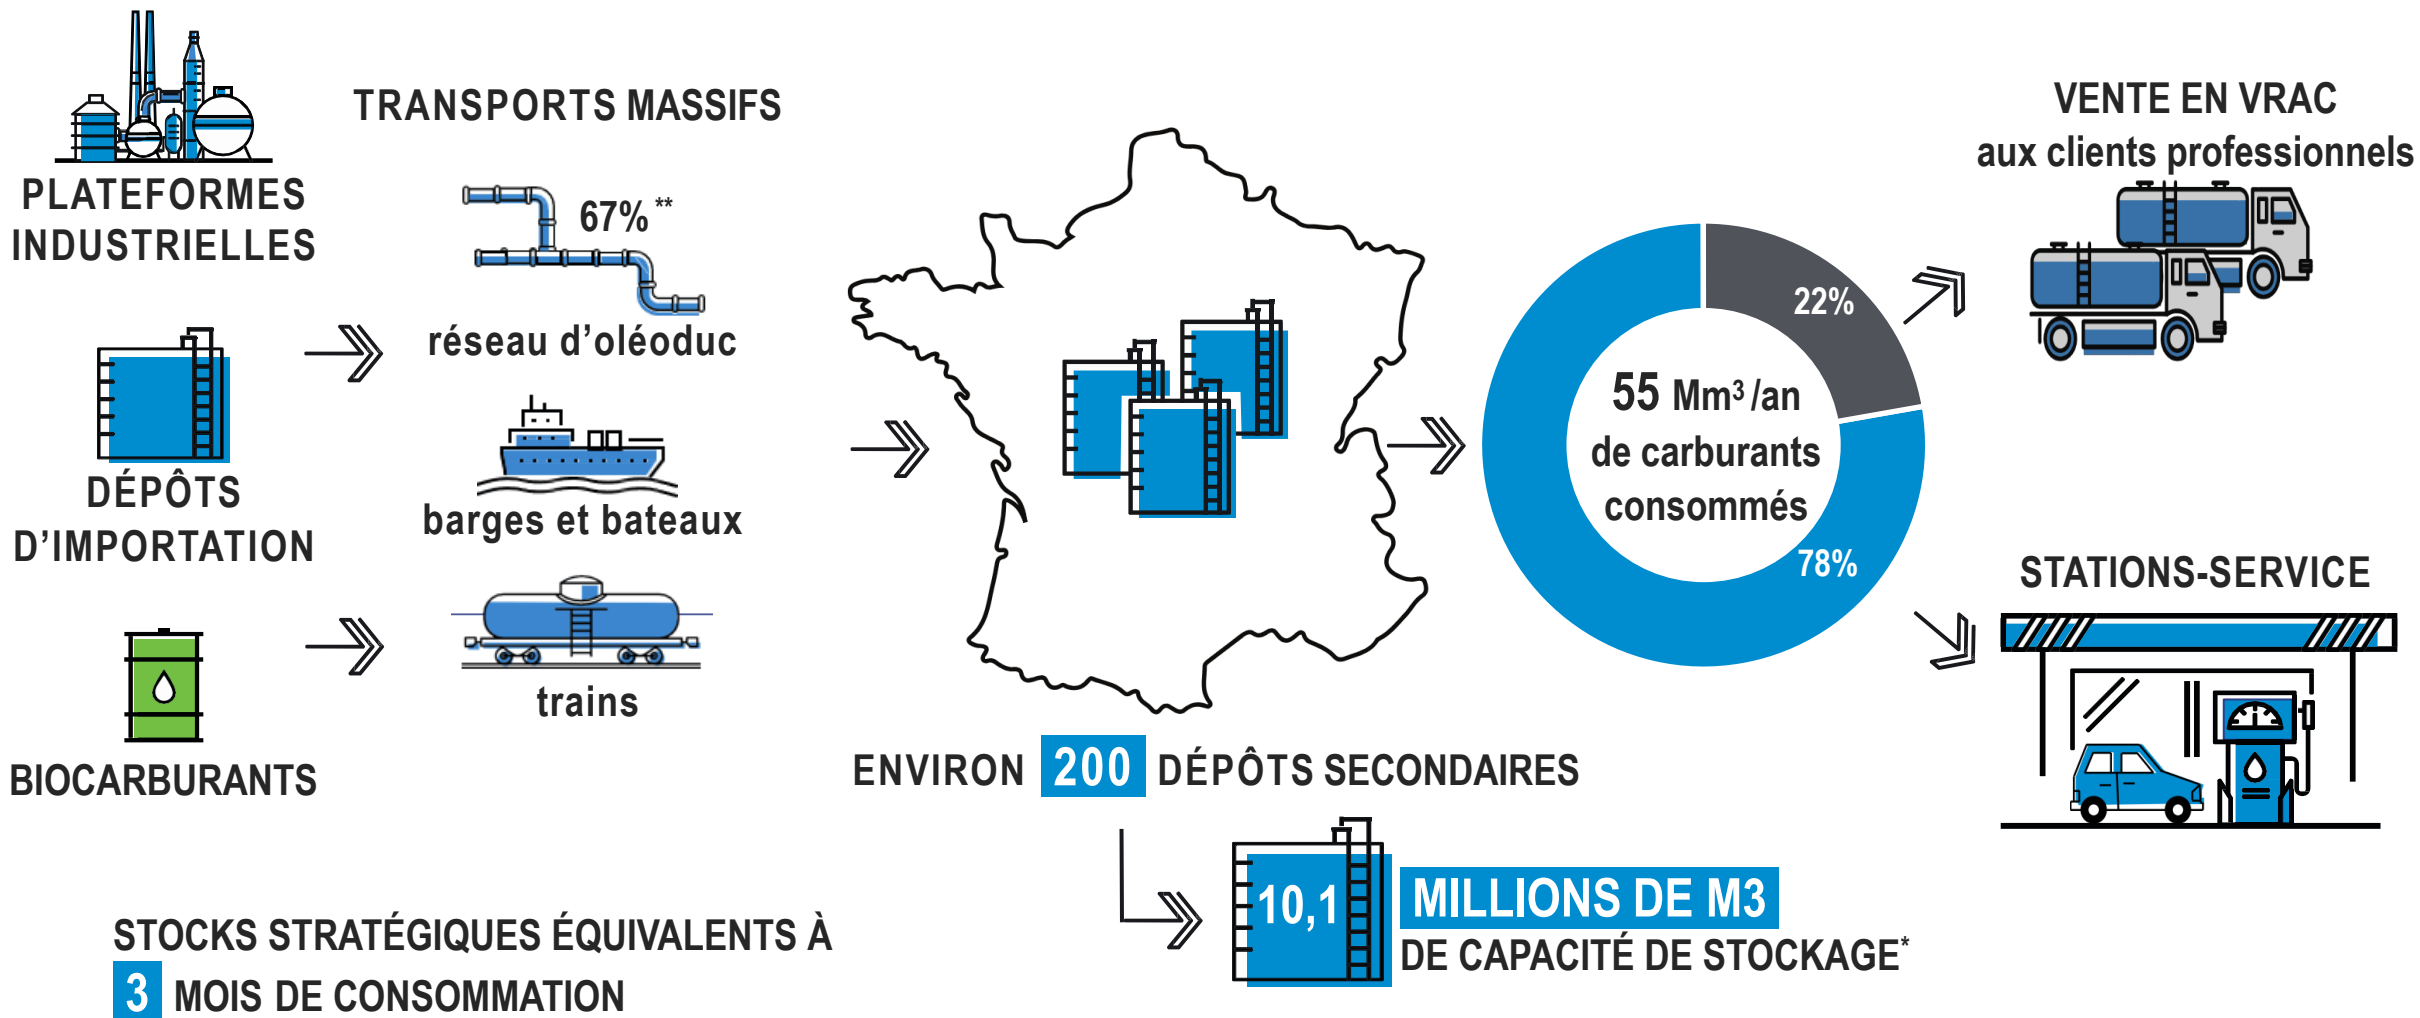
PLATEFORMES INDUSTRIELLES

DÉPÔTS D'IMPORTATION

BIOCARBURANTS

TRANSPORTS MASSIFS

67% **

réseau d'oléoduc

barges et bateaux

trains

ENVIRON 200 DÉPÔTS SECONDAIRES

22%

55 Mm³ /an de carburants consommés

78%

VENTE EN VRAC aux clients professionnels

STATIONS-SERVICE

10,1 MILLIONS DE M3 DE CAPACITÉ DE STOCKAGE*

STOCKS STRATÉGIQUES ÉQUIVALENTS À 3 MOIS DE CONSOMMATION